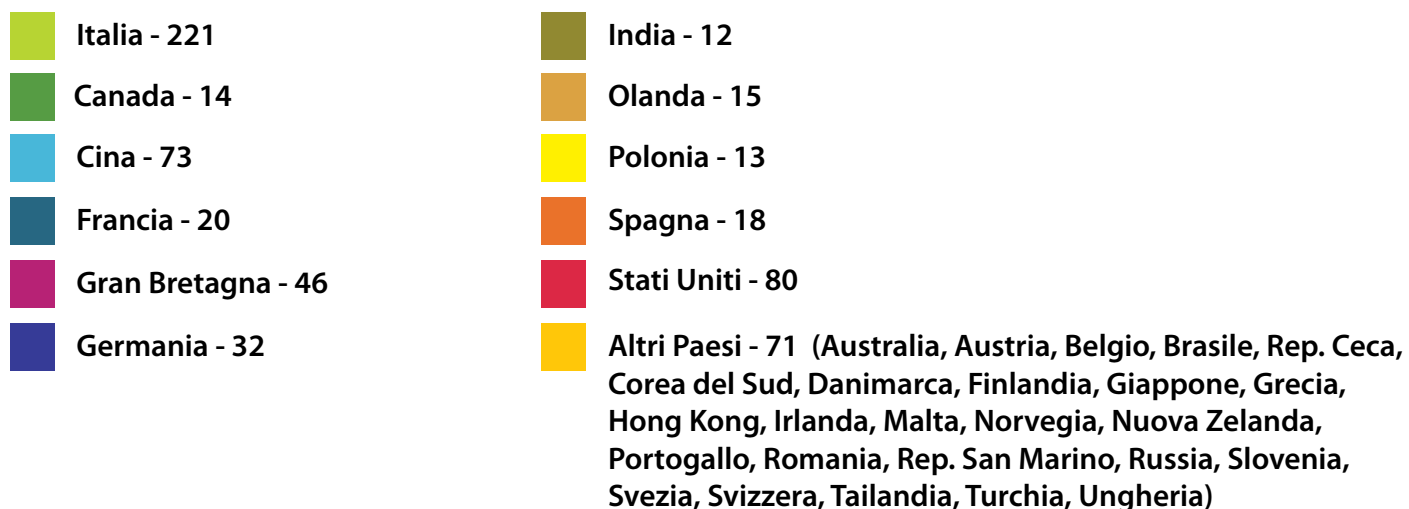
Italia - 221
Canada - 14
Cina - 73
Francia - 20
Gran Bretagna - 46
Germania - 32

India - 12
Olanda - 15
Polonia - 13
Spagna - 18
Stati Uniti - 80
Altri Paesi - 71 (Australia, Austria, Belgio, Brasile, Rep. Ceca, Corea del Sud, Danimarca, Finlandia, Giappone, Grecia, Hong Kong, Irlanda, Malta, Norvegia, Nuova Zelanda, Portogallo, Romania, Rep. San Marino, Russia, Slovenia, Svezia, Svizzera, Tailandia, Turchia, Ungheria)